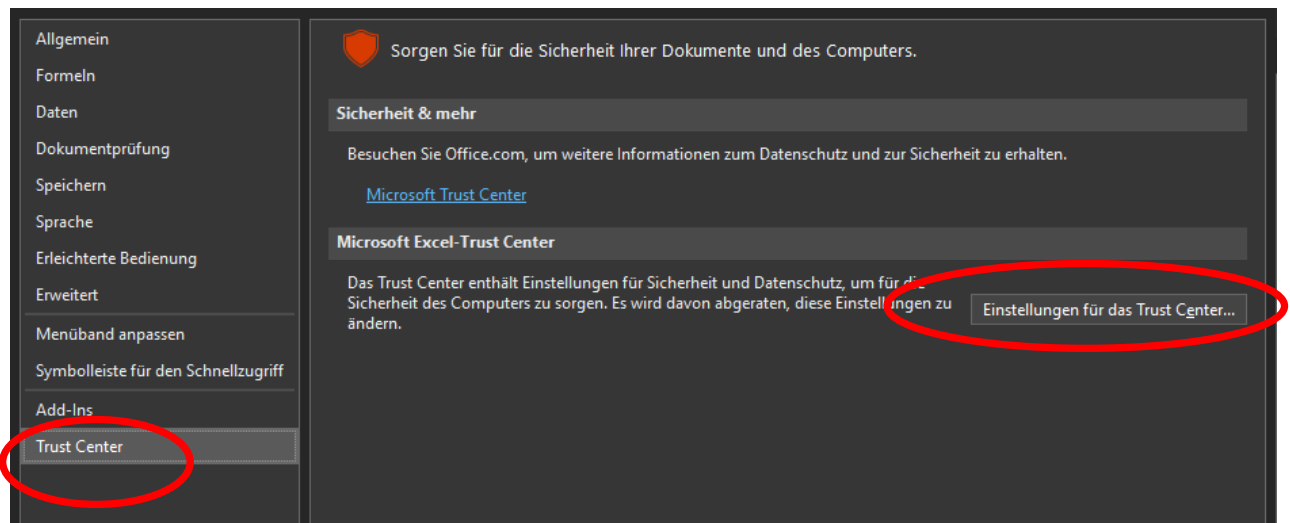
Allgemein
Formeln
Daten
Dokumentprüfung
Speichern
Sprache
Erleichterte Bedienung
Erweitert
Menüband anpassen
Symbolleiste für den Schnellzugriff
Add-Ins
Trust Center

Sorgen Sie für die Sicherheit Ihrer Dokumente und des Computers.

Sicherheit & mehr

Besuchen Sie Office.com, um weitere Informationen zum Datenschutz und zur Sicherheit zu erhalten.

Microsoft Trust Center

Microsoft Excel-Trust Center

Das Trust Center enthält Einstellungen für Sicherheit und Datenschutz, um für die Sicherheit des Computers zu sorgen. Es wird davon abgeraten, diese Einstellungen zu ändern.

Einstellungen für das Trust Center...